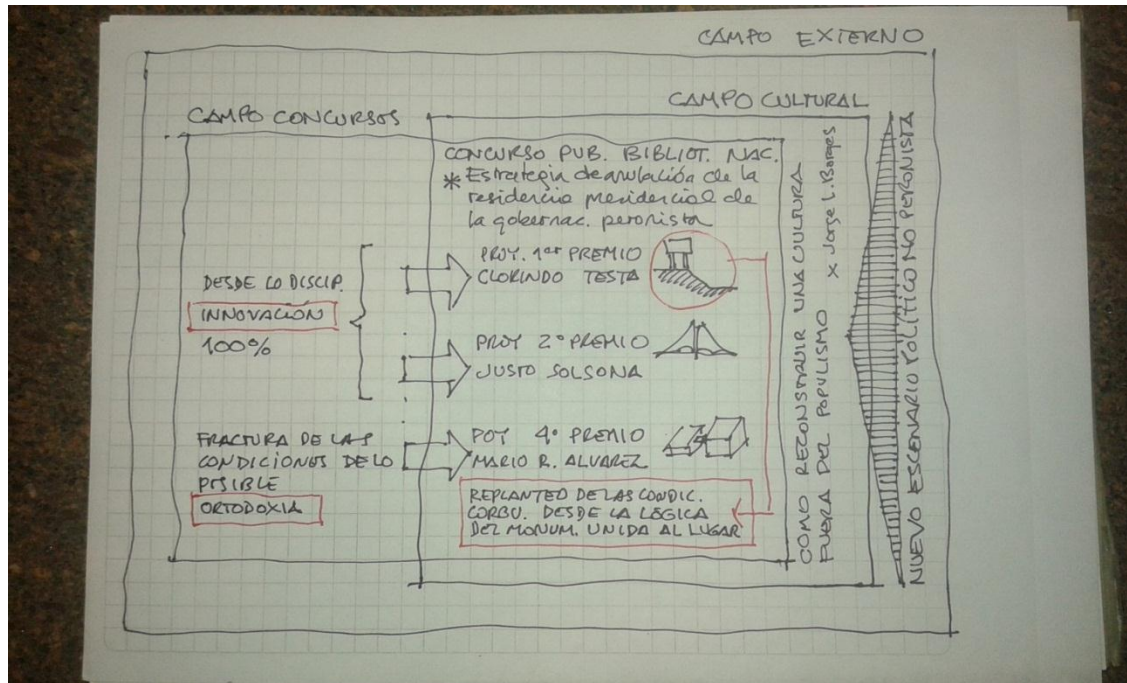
CAMPO EXTERNO

CAMPO CULTURAL

CAMPO CONCURSOS

CONCURSO PUB. BIBLIOT. NAC.
* Estrategia de anulación de la residencia presidencial de la gobernac. peronista

PROY. 1er PREMIO
CLORINDO TESTA

DESDE LO DISCIP.
INNOVACIÓN
100%

PROY 2° PREMIO
JUSTO SOLSONA

FRACTURA DE LAS CONDICIONES DE LO POSIBLE
ORTODOXIA

POY 4° PREMIO
MARIO R. ALVAREZ

REPLANTEO DE LAS CONDIC. CORBU. DESDE LA LÓGICA DEL MONUM. UNIDA AL LUGAR

COMO RECONSTRUIR UNA CULTURA FUERA DEL POPULISMO x Jorge L. Borges

NUEVO ESCENARIO POLÍTICO NO PERONISTA